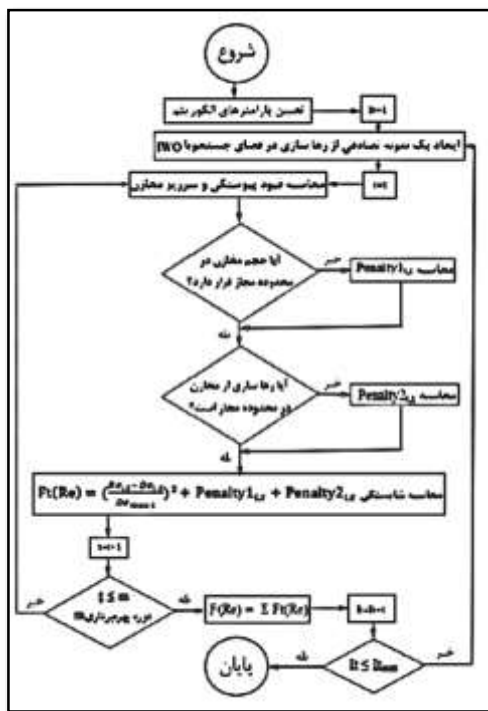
شروع

تعیین پارامترهای الگوریتم

It=1

ایجاد یک نمونه تصادفی از رها سازی در فضای جستجوی IWO

t=1

محاسبه عمق پیوستگی و سرریز مخازن

آیا حجم مخازن در محدوده مجاز قرار دارد؟

خیر

محاسبه Penalty1$_{t}$

بله

آیا رها سازی از مخازن در محدوده مجاز است؟

خیر

محاسبه Penalty2$_{t}$

بله

$Ft(Re) = (\frac{D_{t}-Re_{t}}{De_{max}})^2 + Penalty1_{t} + Penalty2_{t}$ محاسبه شایستگی $_{t}$

t=t+1

$t \leq m$ دوره بهره برداری m

خیر

بله

$F(Re) = \Sigma Ft(Re)$

It=It+1

$It \leq It_{max}$

خیر

بله

پایان